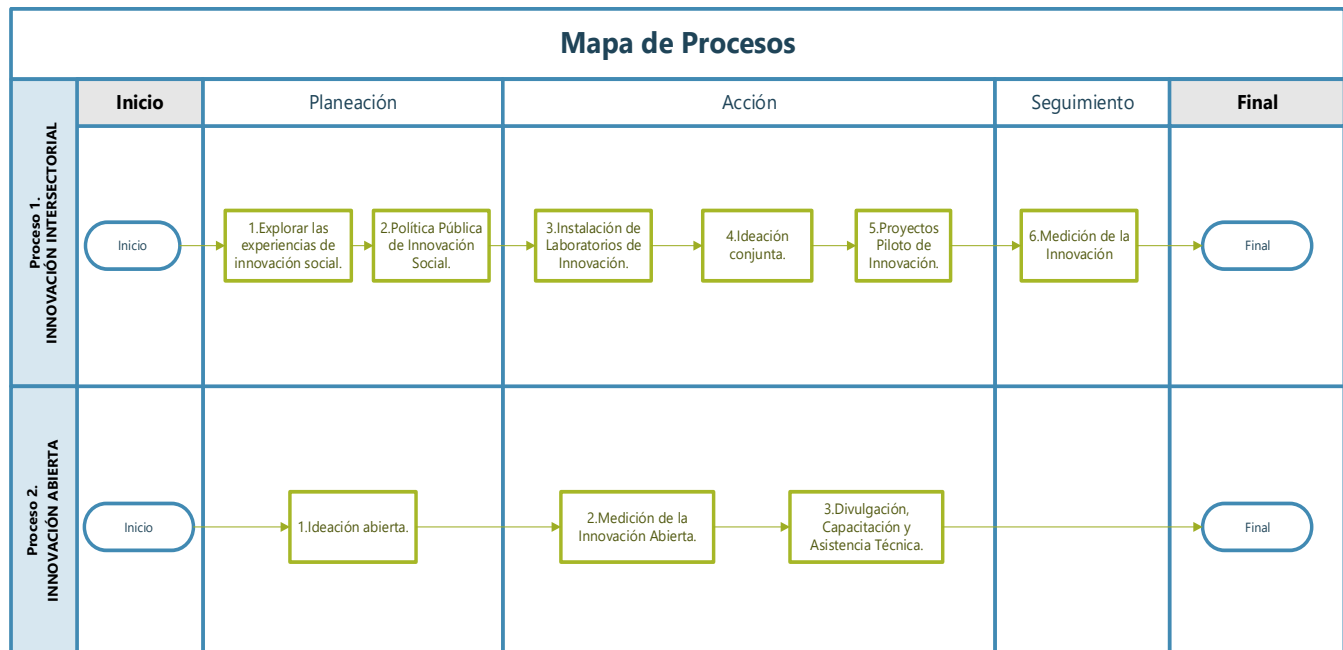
Mapa de Procesos

| | Inicio | Planeación | Acción | Seguimiento | Final |
|---|---|---|---|---|---|
| Proceso 1. INNOVACIÓN INTERSECTORIAL | Inicio | 1.Explorar las experiencias de innovación social. 2.Política Pública de Innovación Social. | 3.Instalación de Laboratorios de Innovación. 4.Ideación conjunta. 5.Proyectos Piloto de Innovación. | 6.Medición de la Innovación | Final |
| Proceso 2. INNOVACIÓN ABIERTA | Inicio | 1.Ideación abierta. | 2.Medición de la Innovación Abierta. 3.Divulgación, Capacitación y Asistencia Técnica. | | Final |